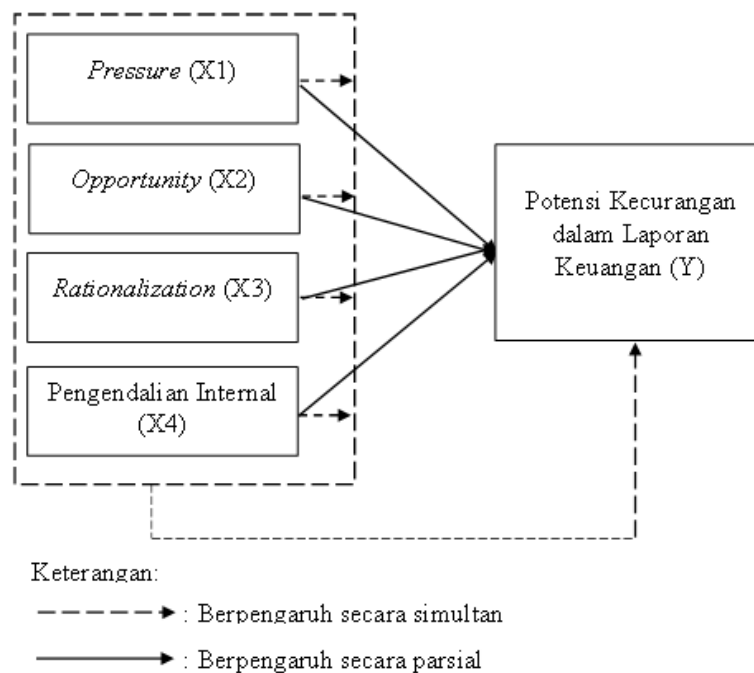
*Pressure* (X1)

*Opportunity* (X2)

*Rationalization* (X3)

Pengendalian Internal (X4)

Potensi Kecurangan dalam Laporan Keuangan (Y)

Keterangan:

: Berpengaruh secara simultan

: Berpengaruh secara parsial